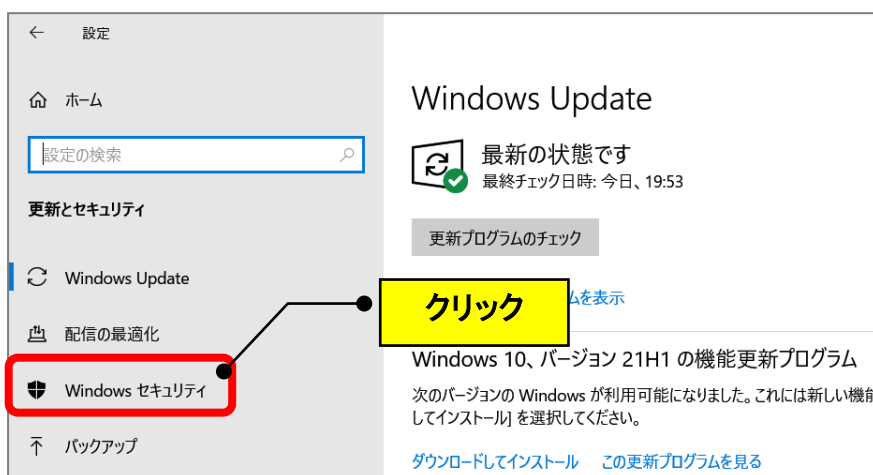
← 設定

ホーム

設定の検索

更新とセキュリティ

Windows Update

配信の最適化

Windows セキュリティ

バックアップ

Windows Update

最新の状態です
最終チェック日時: 今日、19:53

更新プログラムのチェック

クリック

ムを表示

Windows 10、バージョン 21H1 の機能更新プログラム

次のバージョンの Windows が利用可能になりました。これには新しい機能
してインストール] を選択してください。

ダウンロードしてインストール　この更新プログラムを見る